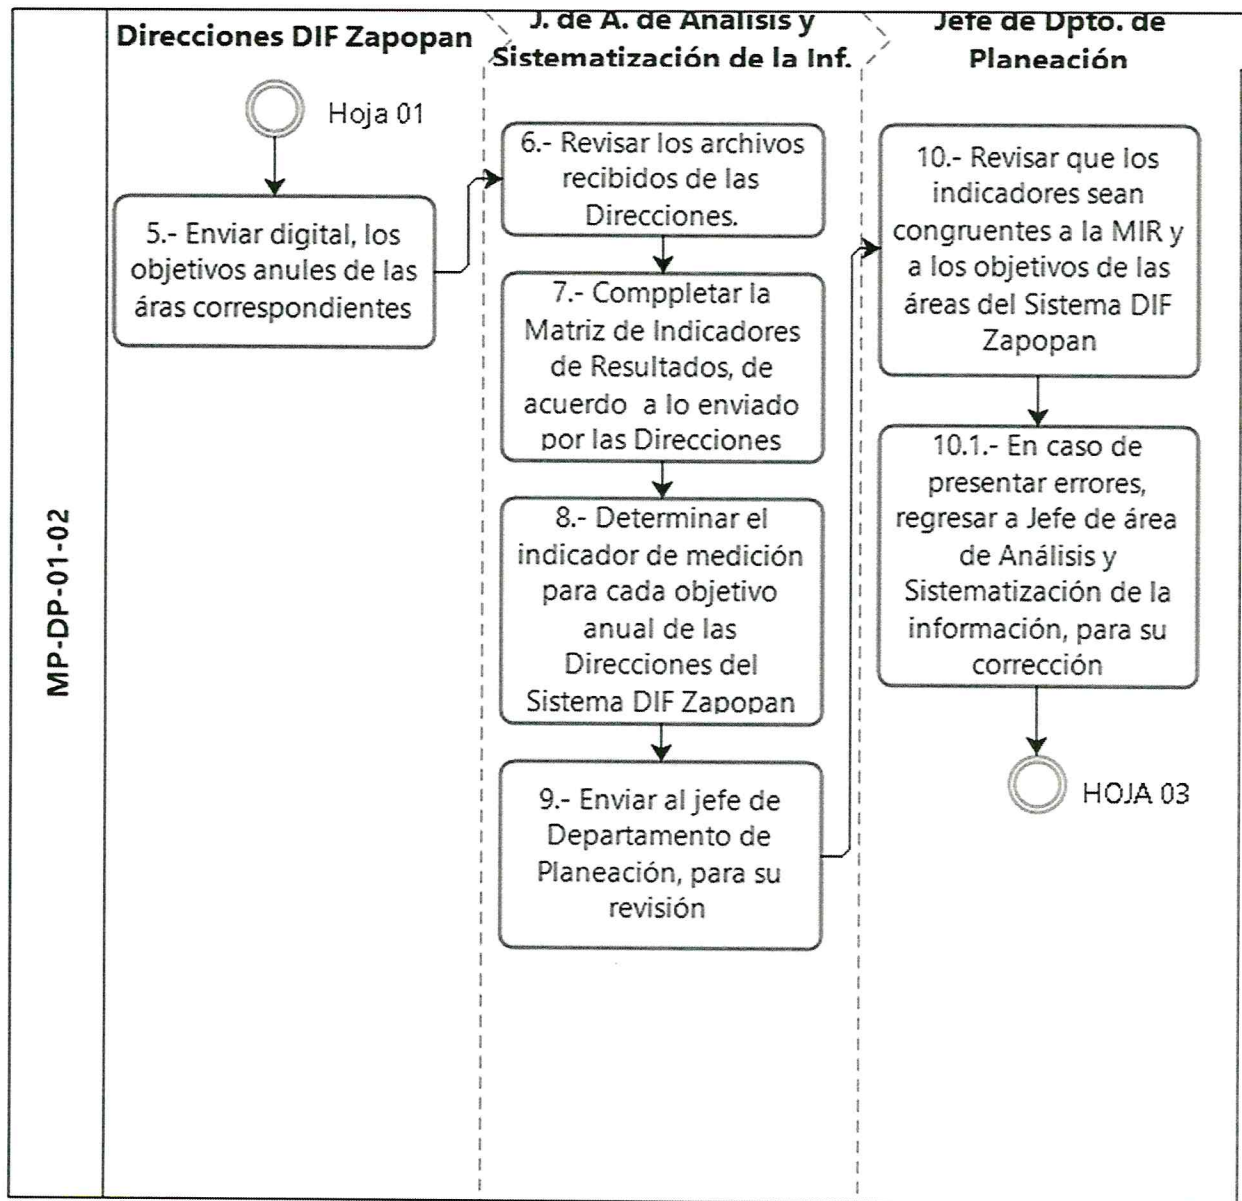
MP-DP-01-02

Direcciones DIF Zapopan

Hoja 01

5.- Enviar digital, los objetivos anules de las áras correspondientes

J. de A. de Análisis y Sistematización de la Inf.

6.- Revisar los archivos recibidos de las Direcciones.

7.- Comppletar la Matriz de Indicadores de Resultados, de acuerdo a lo enviado por las Direcciones

8.- Determinar el indicador de medición para cada objetivo anual de las Direcciones del Sistema DIF Zapopan

9.- Enviar al jefe de Departamento de Planeación, para su revisión

Jefe de Dpto. de Planeación

10.- Revisar que los indicadores sean congruentes a la MIR y a los objetivos de las áreas del Sistema DIF Zapopan

10.1.- En caso de presentar errores, regresar a Jefe de área de Análisis y Sistematización de la información, para su corrección

HOJA 03